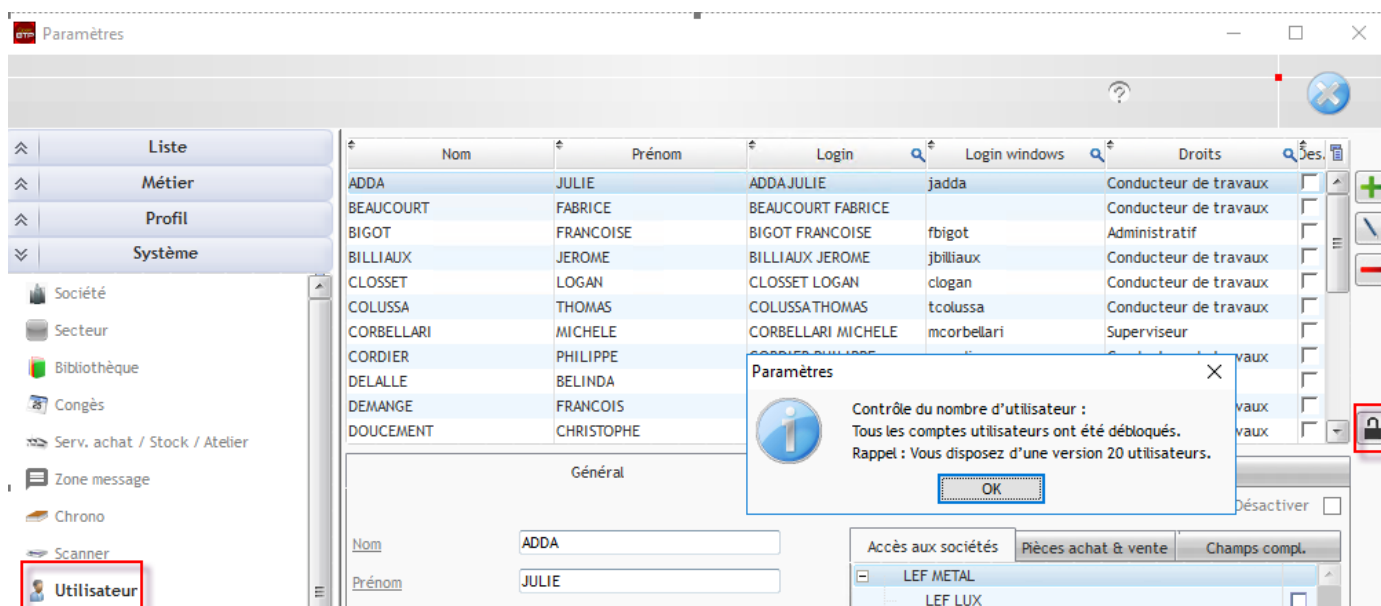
Paramètres

Liste
Métier
Profil
Système

Société
Secteur
Bibliothèque
Congès
Serv. achat / Stock / Atelier
Zone message
Chrono
Scanner
Utilisateur

| Nom | Prénom | Login | Login windows | Droits | Dés. |
|---|---|---|---|---|---|
| ADDA | JULIE | ADDA JULIE | jadda | Conducteur de travaux | |
| BEAUCOURT | FABRICE | BEAUCOURT FABRICE | | Conducteur de travaux | |
| BIGOT | FRANCOISE | BIGOT FRANCOISE | fbigot | Administratif | |
| BILLIAUX | JEROME | BILLIAUX JEROME | jbilliaux | Conducteur de travaux | |
| CLOSSET | LOGAN | CLOSSET LOGAN | clogan | Conducteur de travaux | |
| COLUSSA | THOMAS | COLUSSA THOMAS | tcolussa | Conducteur de travaux | |
| CORBELLARI | MICHELE | CORBELLARI MICHELE | mcorbellari | Superviseur | |
| CORDIER | PHILIPPE | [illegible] | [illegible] | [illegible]vaux | |
| DELALLE | BELINDA | | | | |
| DEMANGE | FRANCOIS | | | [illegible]vaux | |
| DOUCEMENT | CHRISTOPHE | | | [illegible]vaux | |

Général

Désactiver

Nom ADDA
Prénom JULIE

Accès aux sociétés | Pièces achat & vente | Champs compl.

LEF METAL
LEF LUX

Paramètres
Contrôle du nombre d'utilisateur :
Tous les comptes utilisateurs ont été débloqués.
Rappel : Vous disposez d'une version 20 utilisateurs.
OK